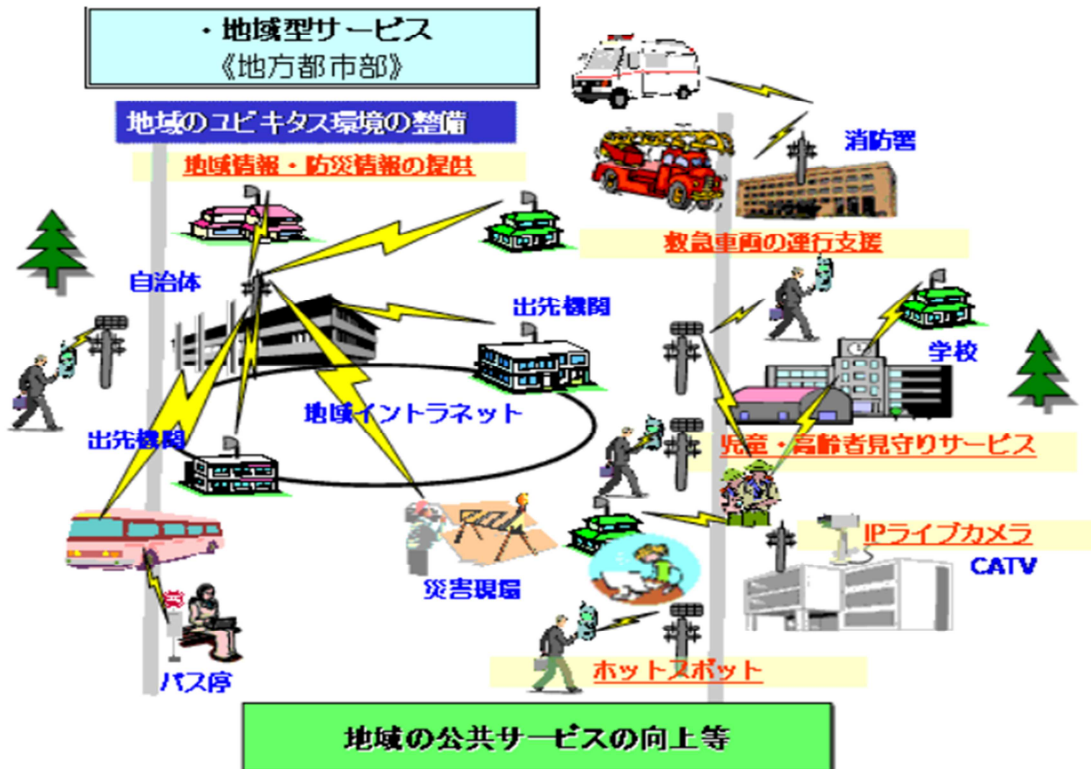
・地域型サービス
《地方都市部》

地域のユビキタス環境の整備

地域情報・防災情報の提供

消防署

救急車両の運行支援

自治体

出先機関

学校

地域イントラネット

出先機関

児童・高齢者見守りサービス

IPライブカメラ

CATV

災害現場

バス停

ホットスポット

地域の公共サービスの向上等